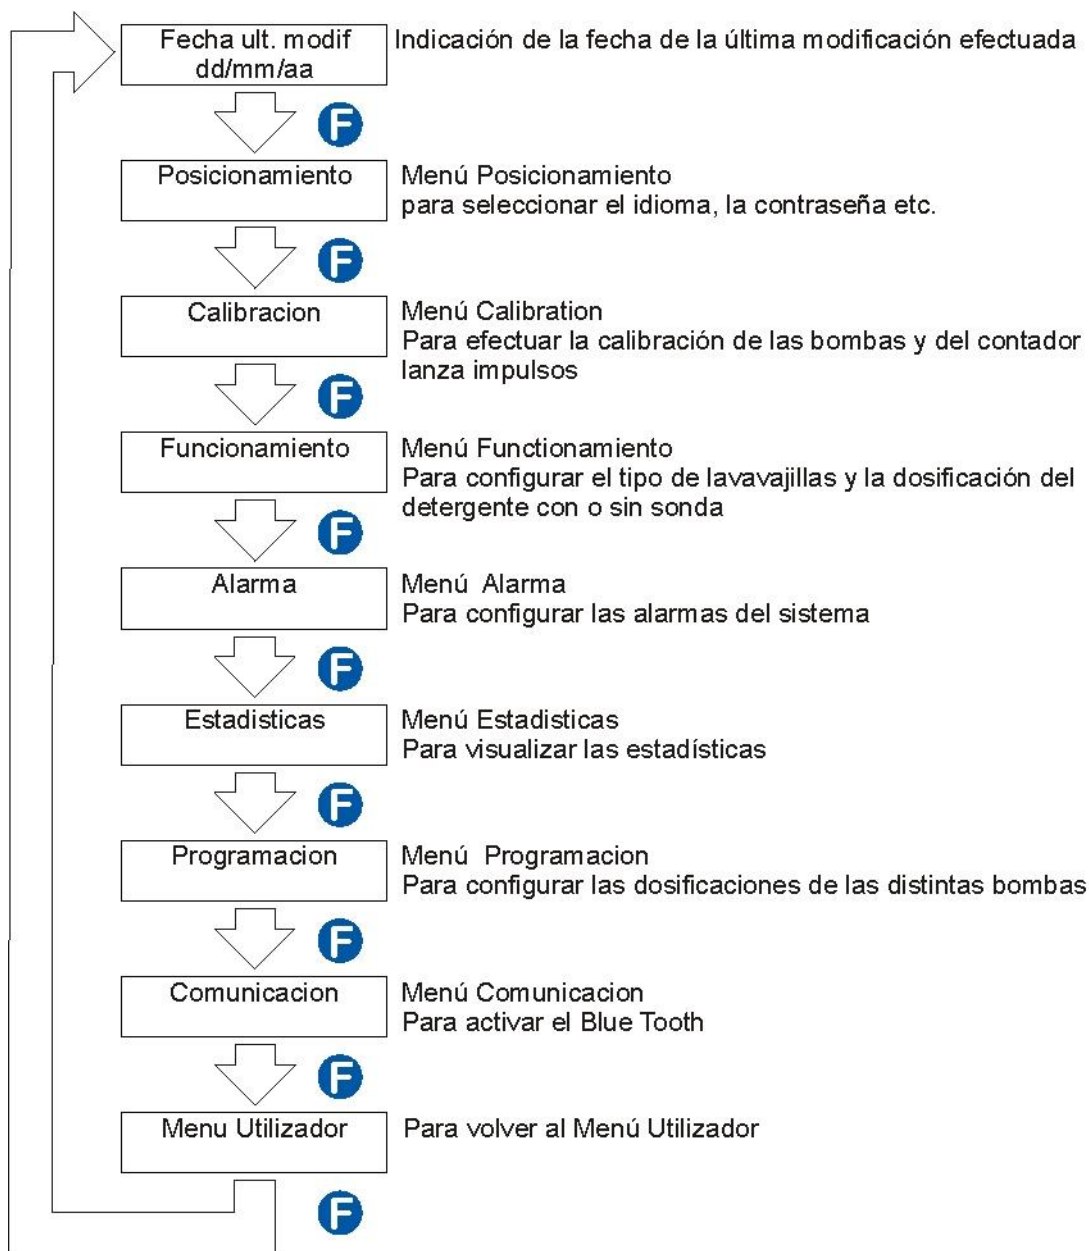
Fecha ult. modif
dd/mm/aa

Indicación de la fecha de la última modificación efectuada

F

Posicionamiento

Menú Posicionamiento
para seleccionar el idioma, la contraseña etc.

F

Calibracion

Menú Calibration
Para efectuar la calibración de las bombas y del contador lanza impulsos

F

Funcionamiento

Menú Functionamiento
Para configurar el tipo de lavavajillas y la dosificación del detergente con o sin sonda

F

Alarma

Menú Alarma
Para configurar las alarmas del sistema

F

Estadisticas

Menú Estadisticas
Para visualizar las estadísticas

F

Programacion

Menú Programacion
Para configurar las dosificaciones de las distintas bombas

F

Comunicacion

Menú Comunicacion
Para activar el Blue Tooth

F

Menu Utilizador

Para volver al Menú Utilizador

F